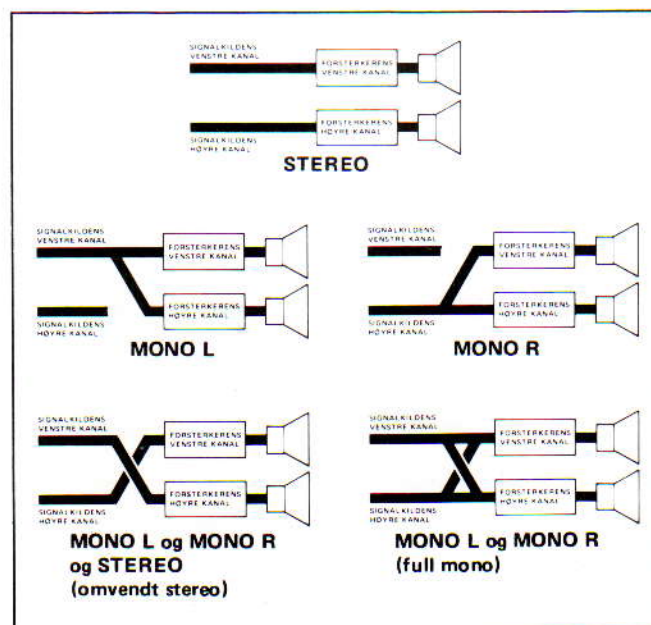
SIGNALKILDENS VENSTRE KANAL

FORSTERKERENS VENSTRE KANAL

FORSTERKERENS HØYRE KANAL

SIGNALKILDENS HØYRE KANAL

STEREO

SIGNALKILDENS VENSTRE KANAL

FORSTERKERENS VENSTRE KANAL

FORSTERKERENS HØYRE KANAL

SIGNALKILDENS HØYRE KANAL

MONO L

SIGNALKILDENS VENSTRE KANAL

FORSTERKERENS VENSTRE KANAL

FORSTERKERENS HØYRE KANAL

SIGNALKILDENS HØYRE KANAL

MONO R

SIGNALKILDENS VENSTRE KANAL

FORSTERKERENS VENSTRE KANAL

FORSTERKERENS HØYRE KANAL

SIGNALKILDENS HØYRE KANAL

MONO L og MONO R og STEREO (omvendt stereo)

SIGNALKILDENS VENSTRE KANAL

FORSTERKERENS VENSTRE KANAL

FORSTERKERENS HØYRE KANAL

SIGNALKILDENS HØYRE KANAL

MONO L og MONO R (full mono)